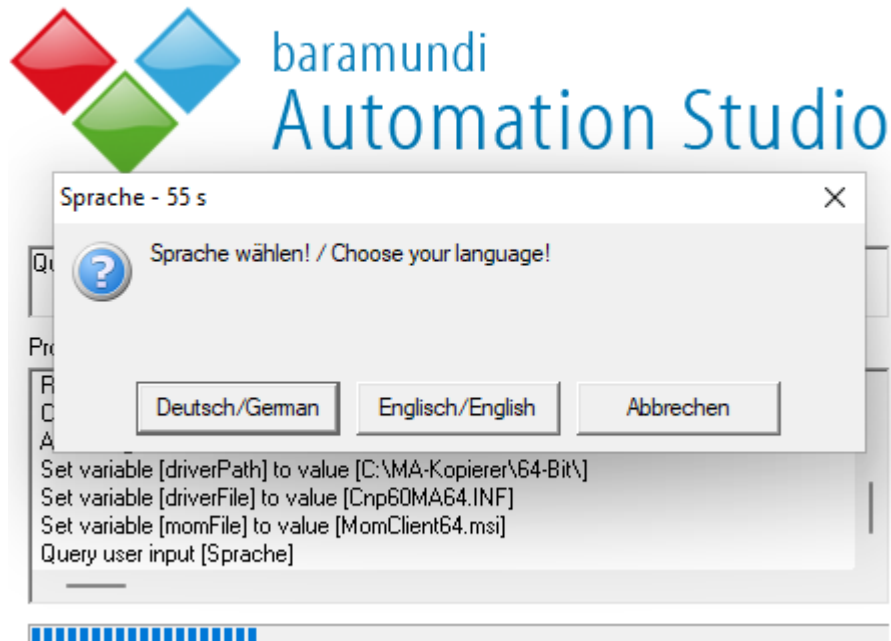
baramundi
Automation Studio

Sprache - 55 s

Sprache wählen! / Choose your language!

Deutsch/German
Englisch/English
Abbrechen

Qu

Pro

R
C
A
Set variable [driverPath] to value [C:\MA-Kopierer\64-Bit\]
Set variable [driverFile] to value [Cnp60MA64.INF]
Set variable [momFile] to value [MomClient64.msi]
Query user input [Sprache]